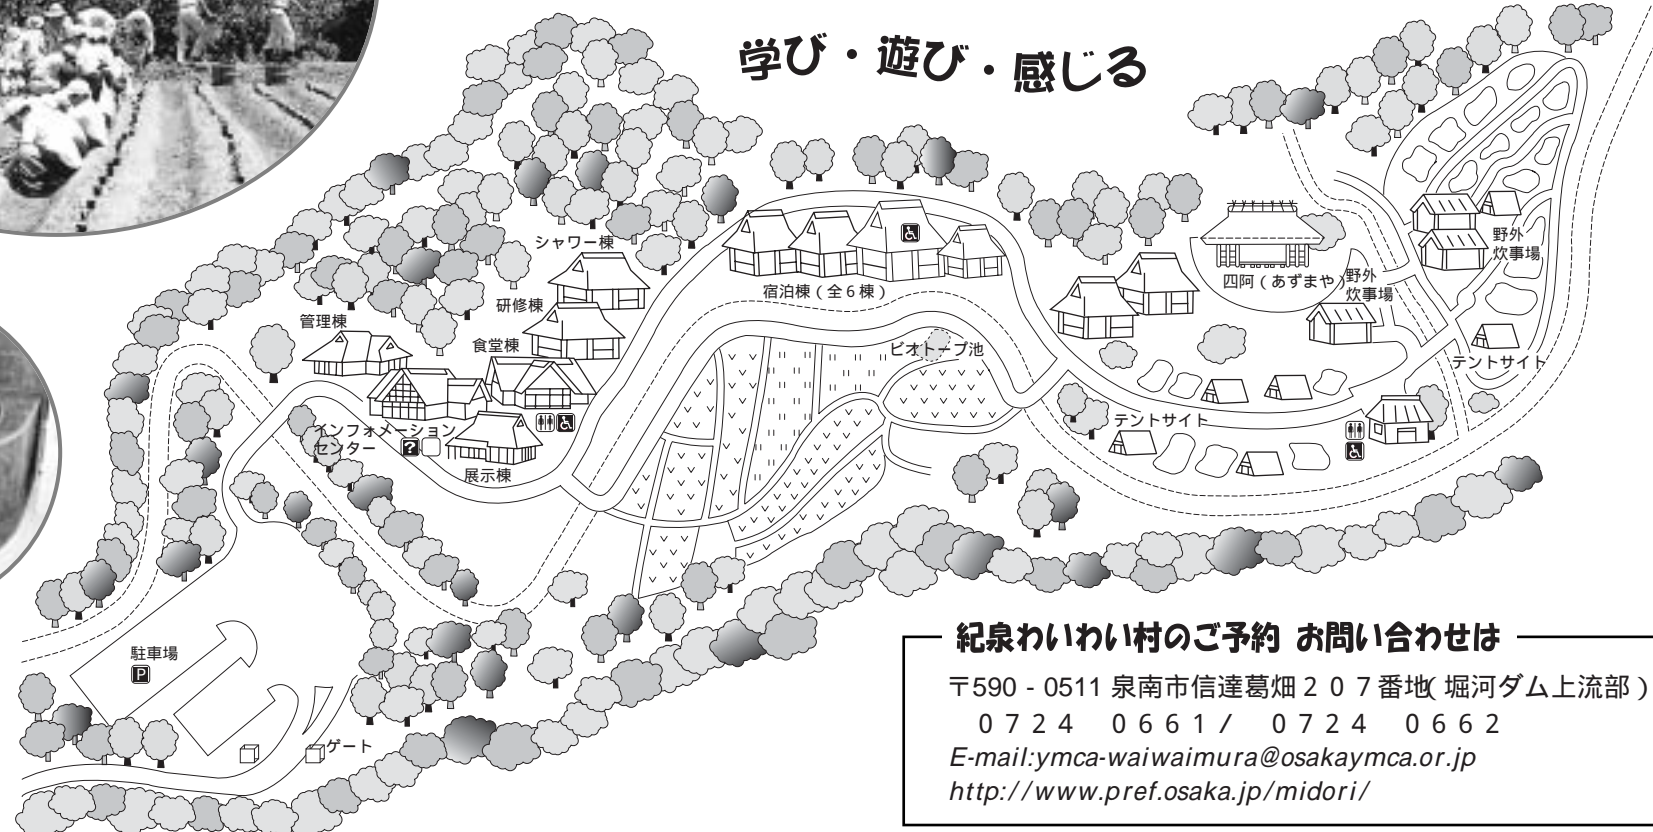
学び・遊び・感じる

シャワー棟
研修棟
管理棟
食堂棟
宿泊棟(全6棟)
ビオトープ池
インフォメーションセンター
展示棟
四阿(あずまや)
野外炊事場
野外炊事場
テントサイト
テントサイト
駐車場
ゲート

紀泉わいわい村のご予約 お問い合わせは
〒590 - 0511 泉南市信達葛畑207番地(堀河ダム上流部)
0724 0661 / 0724 0662
E-mail:ymca-waiwaimura@osakaymca.or.jp
http://www.pref.osaka.jp/midori/